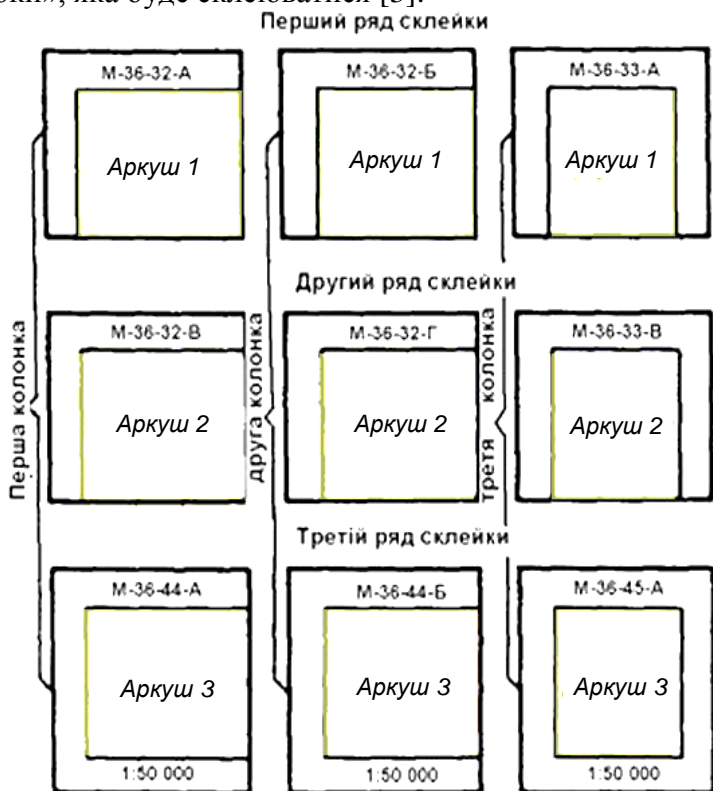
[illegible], яка буде склеюватися [3].

Перший ряд склейки

М-36-32-А

Аркуш 1

М-36-32-Б

Аркуш 1

М-36-33-А

Аркуш 1

Другий ряд склейки

Перша колонка

М-36-32-В

Аркуш 2

друга колонка

М-36-32-Г

Аркуш 2

третя колонка

М-36-33-В

Аркуш 2

Третій ряд склейки

М-36-44-А

Аркуш 3

1:50 000

М-36-44-Б

Аркуш 3

1:50 000

М-36-45-А

Аркуш 3

1:50 000